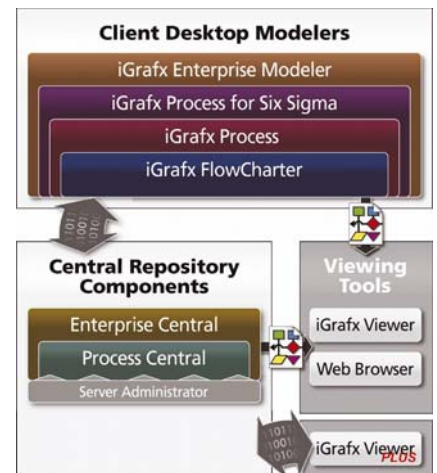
Client Desktop Modelers

iGrafx Enterprise Modeler

iGrafx Process for Six Sigma

iGrafx Process

iGrafx FlowCharter

1011
1001
1010

Central Repository Components

Viewing Tools

Enterprise Central

iGrafx Viewer

Process Central

Web Browser

Server Administrator

1011
1001
1010

iGrafx Viewer PLUS